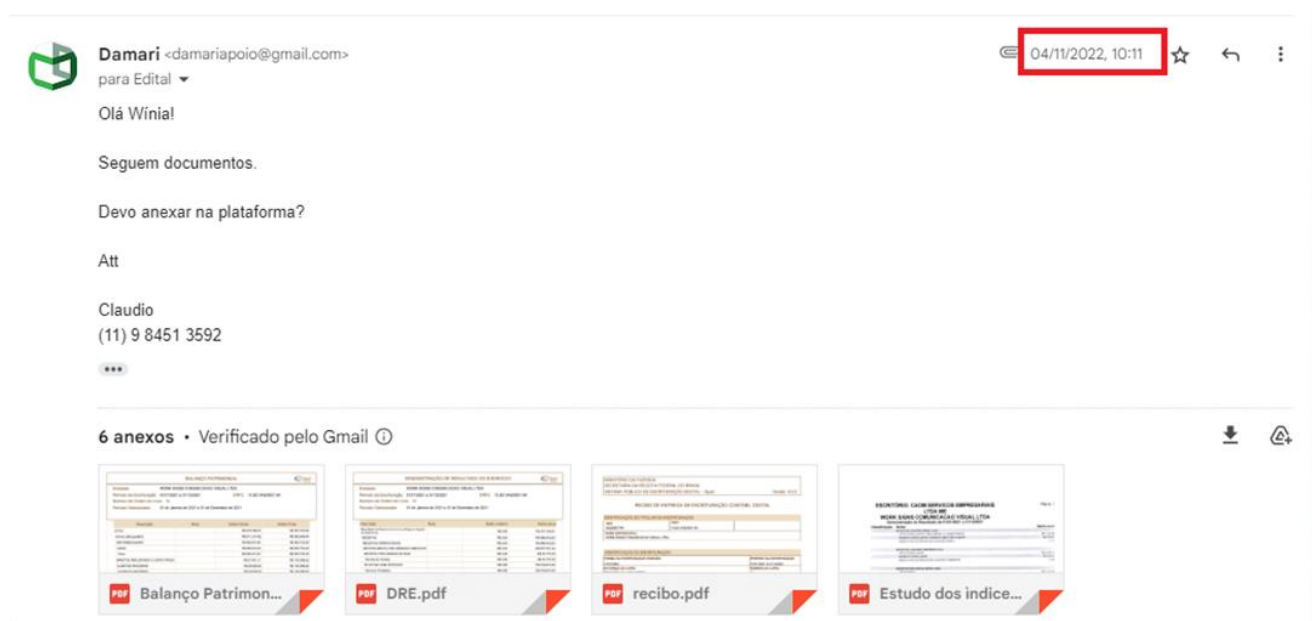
Damari <damariapoio@gmail.com>
para Edital

04/11/2022, 10:11

Olá Wínia!

Seguem documentos.

Devo anexar na plataforma?

Att

Claudio
(11) 9 8451 3592

6 anexos • Verificado pelo Gmail

PDF Balanço Patrimon...

PDF DRE.pdf

PDF recibo.pdf

PDF Estudo dos indice...